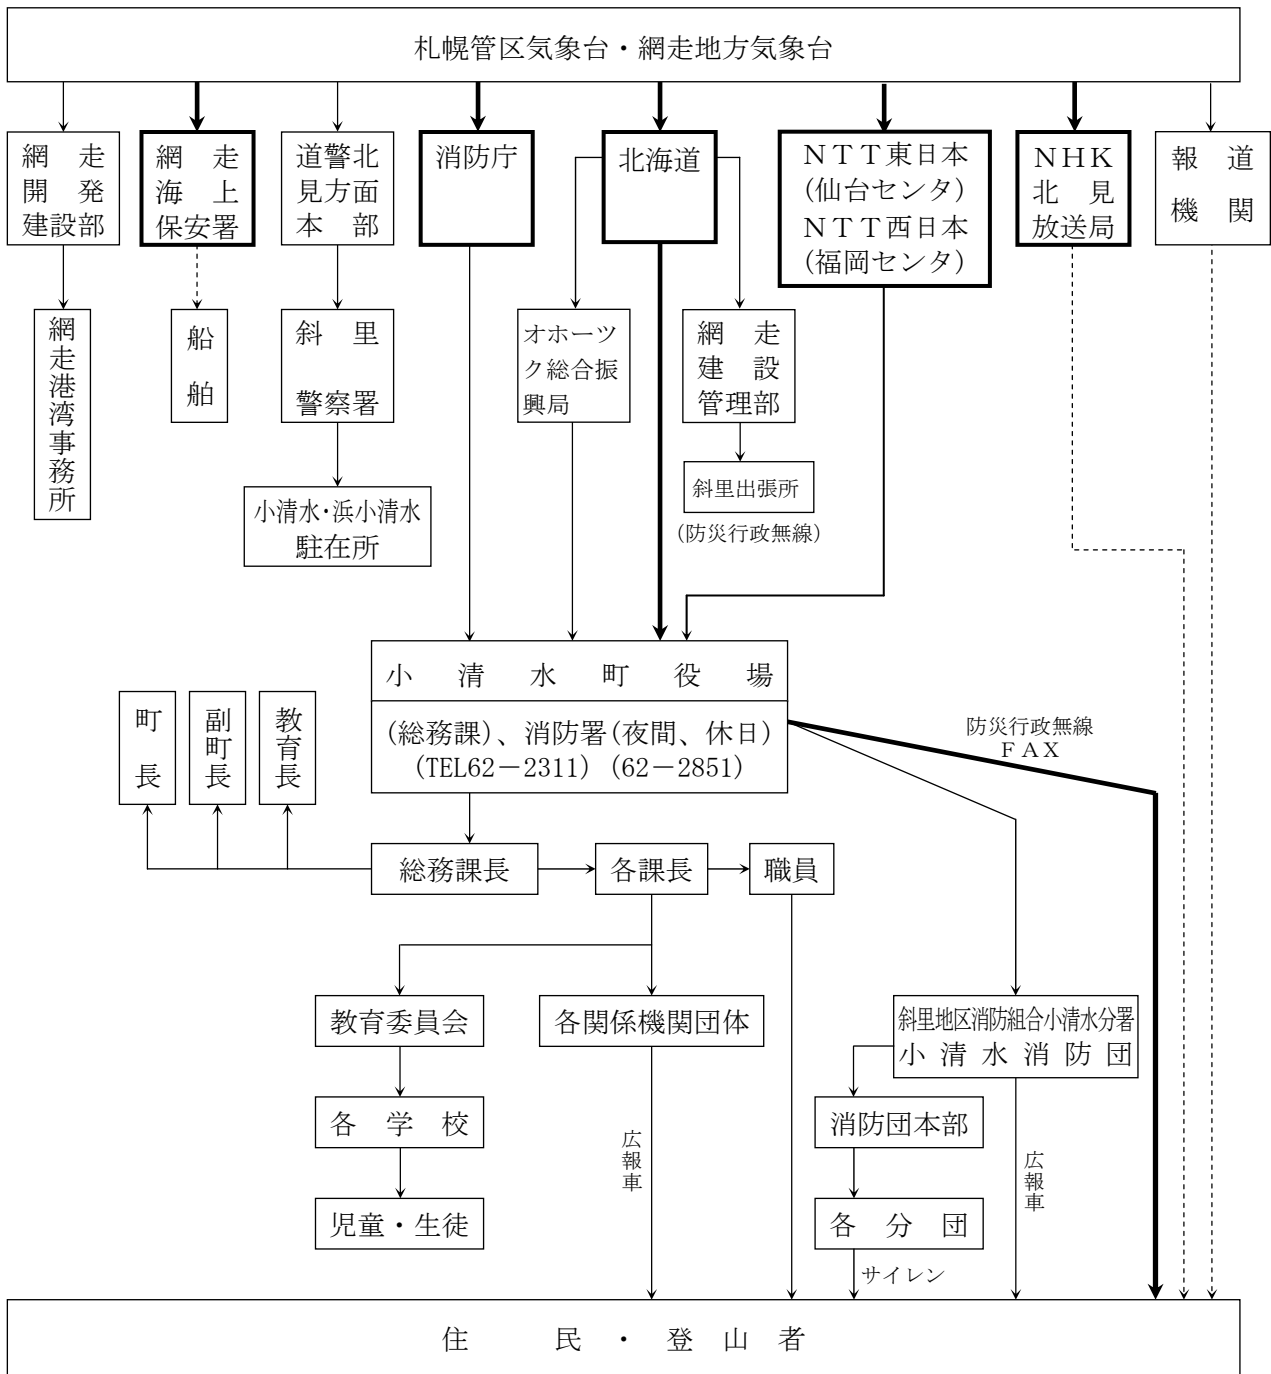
札幌管区気象台・網走地方気象台

網走開発建設部

網走海上保安署

道警北見方面本部

消防庁

北海道

ＮＴＴ東日本(仙台センタ)
ＮＴＴ西日本(福岡センタ)

ＮＨＫ北見放送局

報道機関

網走港湾事務所

船舶

斜里警察署

小清水・浜小清水駐在所

オホーツク総合振興局

網走建設管理部

斜里出張所

(防災行政無線)

小　清　水　町　役　場
(総務課)、消防署(夜間、休日)
(TEL62−2311) (62−2851)

防災行政無線
ＦＡＸ

町長

副町長

教育長

総務課長

各課長

職員

教育委員会

各関係機関団体

斜里地区消防組合小清水分署
小清水消防団

各学校

広報車

消防団本部

広報車

児童・生徒

各分団

サイレン

住　民・登山者